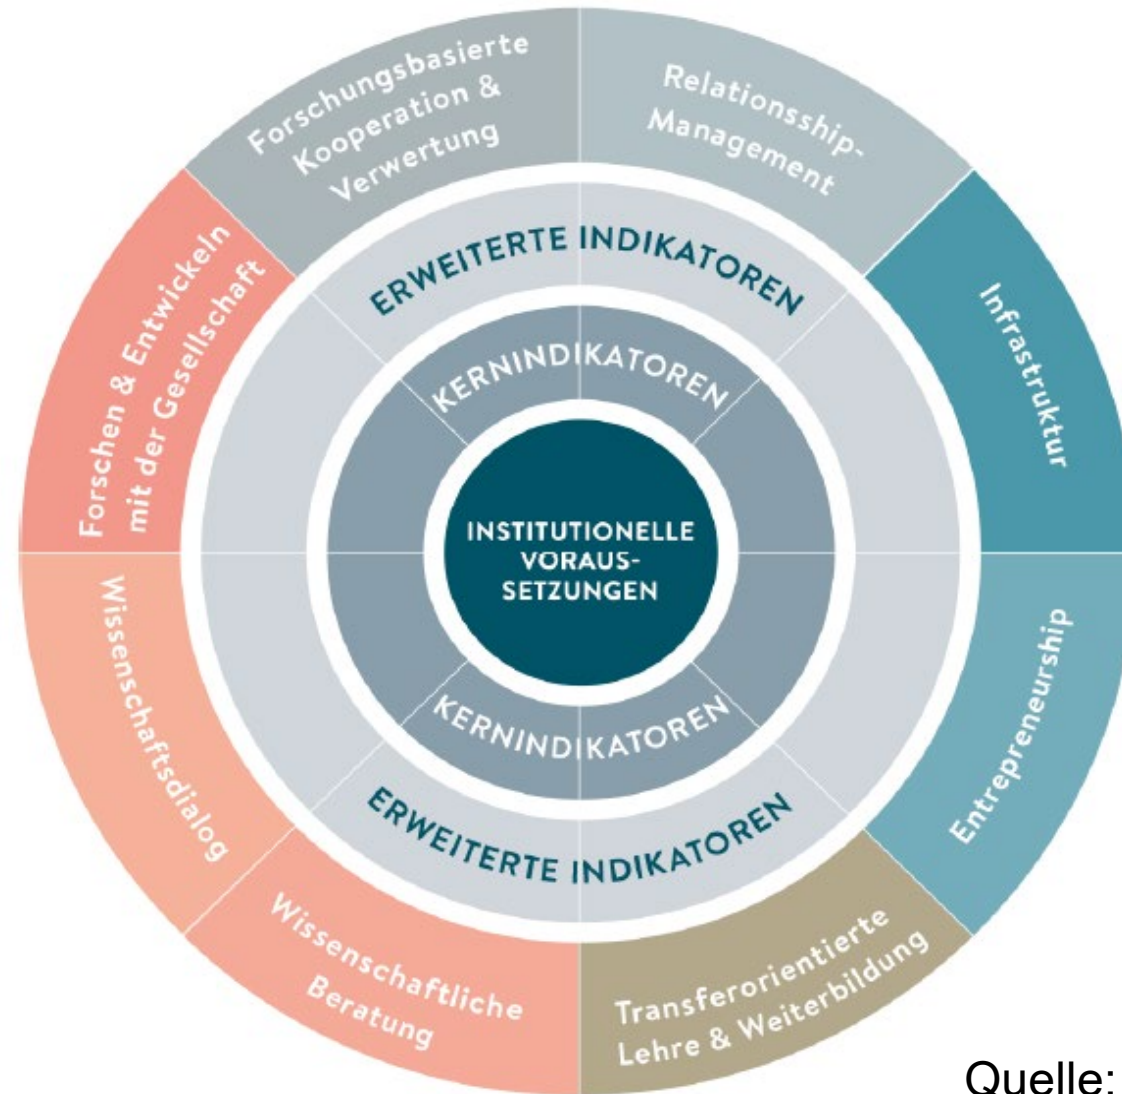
Forschungsbasierte Kooperation & Verwertung

Relationsship-Management

Infrastruktur

Entrepreneurship

Transferorientierte Lehre & Weiterbildung

Wissenschaftliche Beratung

Wissenschaftsdialog

Forschen & Entwickeln mit der Gesellschaft

ERWEITERTE INDIKATOREN

KERNINDIKATOREN

INSTITUTIONELLE VORAUS-SETZUNGEN

KERNINDIKATOREN

ERWEITERTE INDIKATOREN

Quelle: